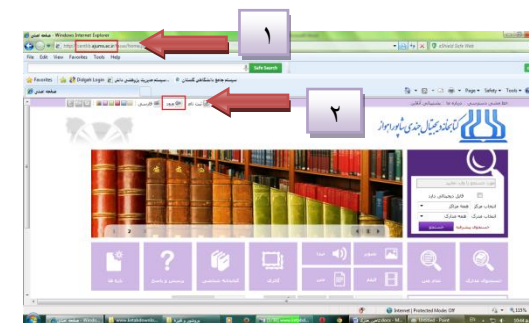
صفحه اصلی - Windows Internet Explorer
http://centlib.ajums.ac.ir/...
١
File Edit View Favorites Tools Help
Safe Search
Favorites
Dialgab Login
صفحه اصلی
٢
ورود
ثبت نام
فارسی
کتابخانه دیجیتال جندی شاپور اهواز
جستجوی پیشرفته
جستجو
Internet | Protected Mode: Off
115%